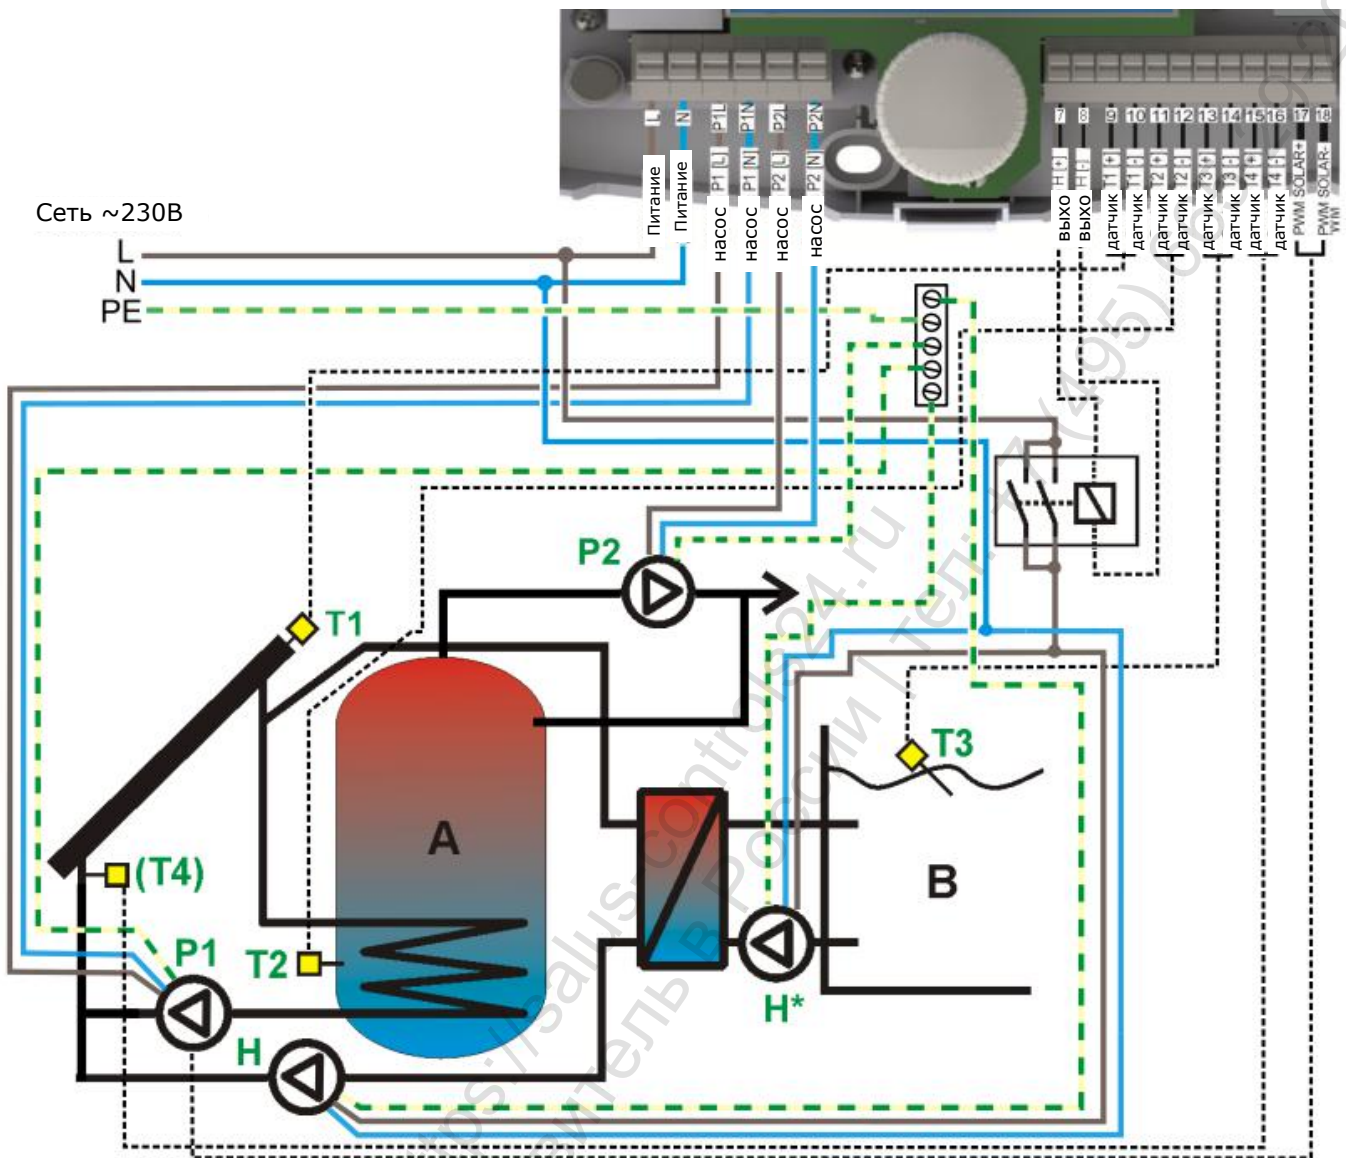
L N P1L P1N P2L P2N
7 8 9 10 11 12 13 14 15 16 17 18

Питание
Питание
P1 [L]
насос
P1 [N]
насос
P2 [L]
насос
P2 [N]
насос

H [+]
выхо
H [-]
выхо
T1 [+]
датчик
T1 [-]
датчик
T2 [+]
датчик
T2 [-]
датчик
T3 [+]
датчик
T3 [-]
датчик
T4 [+]
датчик
T4 [-]
датчик
PWM SOLAR+
PWM SOLAR-
WM

Сеть ~230В
L
N
PE

P2
T1
T3
A
B
(T4)
P1
T2
H*
H

https://salus-controls24.ru
Официальный представитель в России | Тел.: +7 (495) 66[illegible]